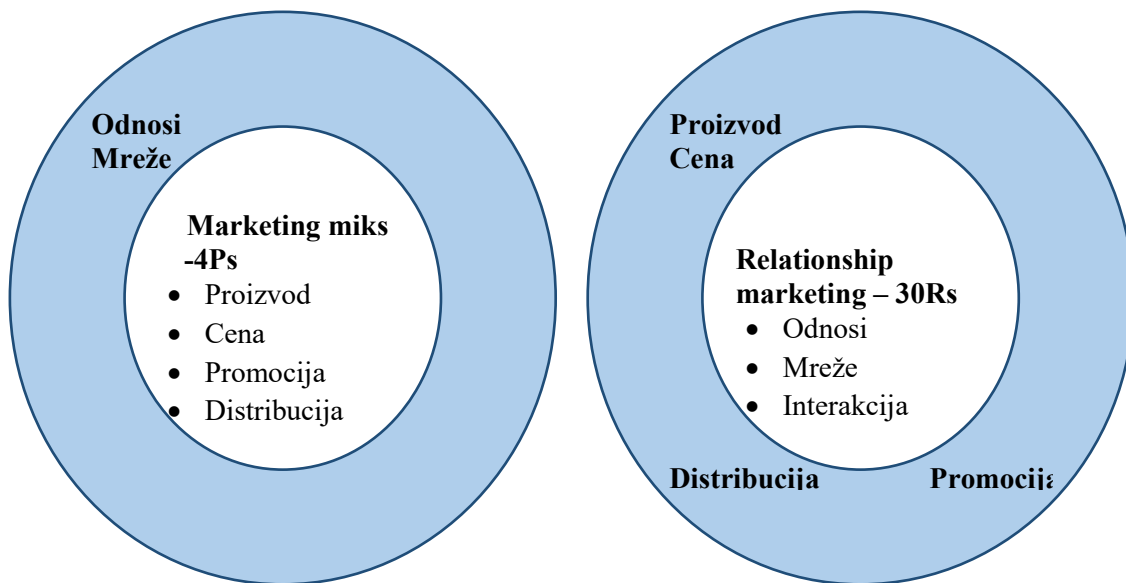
**Odnosi**
**Mreže**

**Marketing miks -4Ps**
- Proizvod
- Cena
- Promocija
- Distribucija

**Proizvod**
**Cena**

**Relationship marketing – 30Rs**
- Odnosi
- Mreže
- Interakcija

**Distribucija** **Promocij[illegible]**